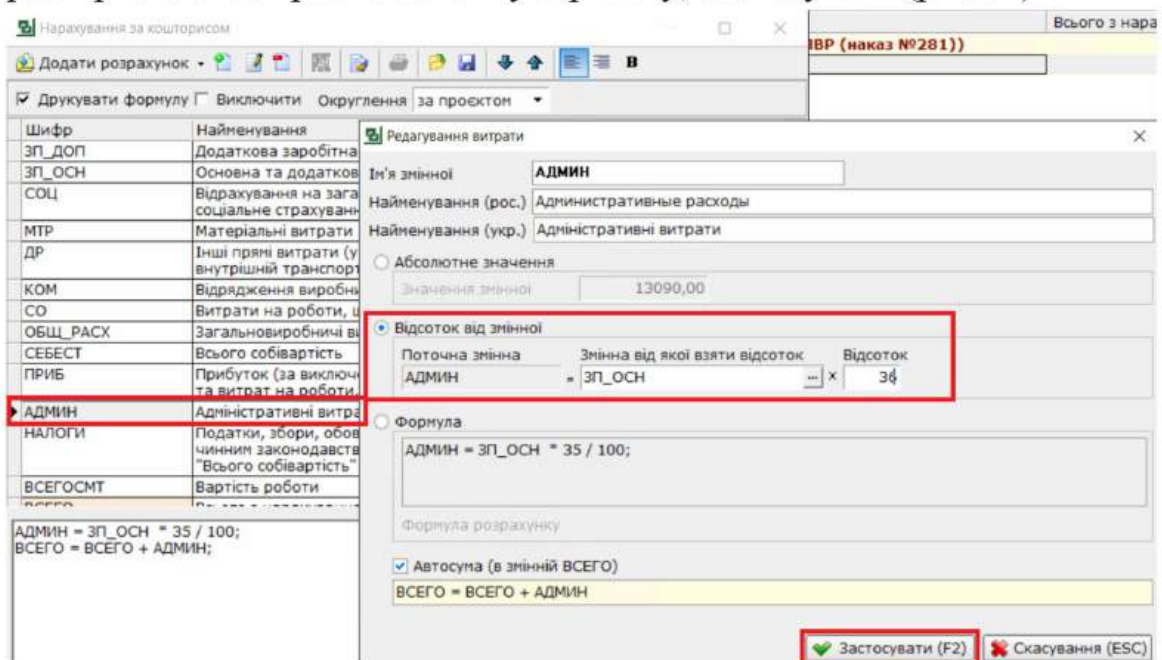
Нарахування за кошторисом

Всього з нара

ІВР (наказ №281))

Додати розрахунок

B

Друкувати формулу Виключити Округлення за проєктом

| Шифр | Найменування |
|---|---|
| ЗП_ДОП | Додаткова заробітна |
| ЗП_ОСН | Основна та додатков |
| СОЦ | Відрахування на зага соціальне страхуван |
| МТР | Матеріальні витрати |
| ДР | Інші прямі витрати (у внутрішній транспорт |
| КОМ | Відрядження виробни |
| СО | Витрати на роботи, ц |
| ОБЩ_РАСХ | Загальновиробничі в |
| СЕБЕСТ | Всього собівартість |
| ПРИБ | Прибуток (за виключ та витрат на роботи, |
| АДМИН | Адміністративні витра |
| НАЛОГИ | Податки, збори, обов чинним законодавств "Всього собівартість" |
| ВСЕГОСМТ | Вартість роботи |

АДМИН = ЗП_ОСН * 35 / 100;
ВСЕГО = ВСЕГО + АДМИН;

Редагування витрати

Ім'я змінної АДМИН

Найменування (рос.) Административные расходы

Найменування (укр.) Адміністративні витрати

Абсолютне значення

Значення змінної 13090,00

Відсоток від змінної

Поточна змінна Змінна від якої взяти відсоток Відсоток

АДМИН = ЗП_ОСН ... x 36

Формула

АДМИН = ЗП_ОСН * 35 / 100;

Формула розрахунку

Автосума (в змінній ВСЕГО)

ВСЕГО = ВСЕГО + АДМИН

Застосувати (F2) Скасування (ESC)